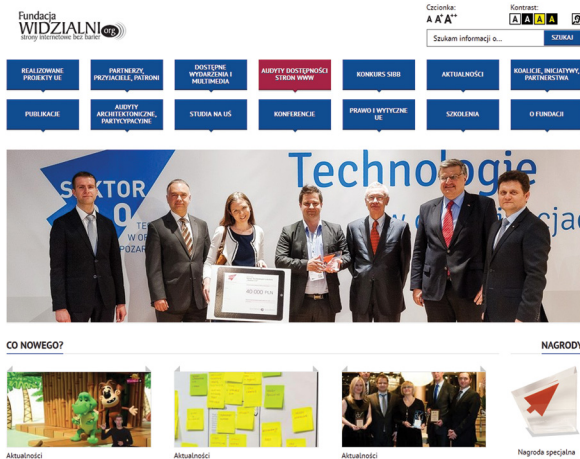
Fundacja WIDZIALNI .org strony internetowe bez barier

Czcionka: A A+ A++

Kontrast: A A A A

Szukam informacji o...

SZUKAJ

REALIZOWANE PROJEKTY UE

PARTNERZY, PRZYJACIELE, PATRONI

DOSTĘPNE WYDARZENIA I MULTIMEDIA

AUDYTY DOSTĘPNOŚCI STRON WWW

KONKURS SIBB

AKTUALNOŚCI

KOALICJE, INICJATYWY, PARTNERSTWA

PUBLIKACJE

AUDYTY ARCHITEKTONICZNE, PARTYCYPACYJNE

STUDIA NA UŚ

KONFERENCJE

PRAWO I WYTYCZNE UE

SZKOLENIA

O FUNDACJI

SEKTOR 3.0

Technologie

40 000 PLN

CO NOWEGO?

NAGRODY

Aktualności

Aktualności

Aktualności

Nagroda specjalna